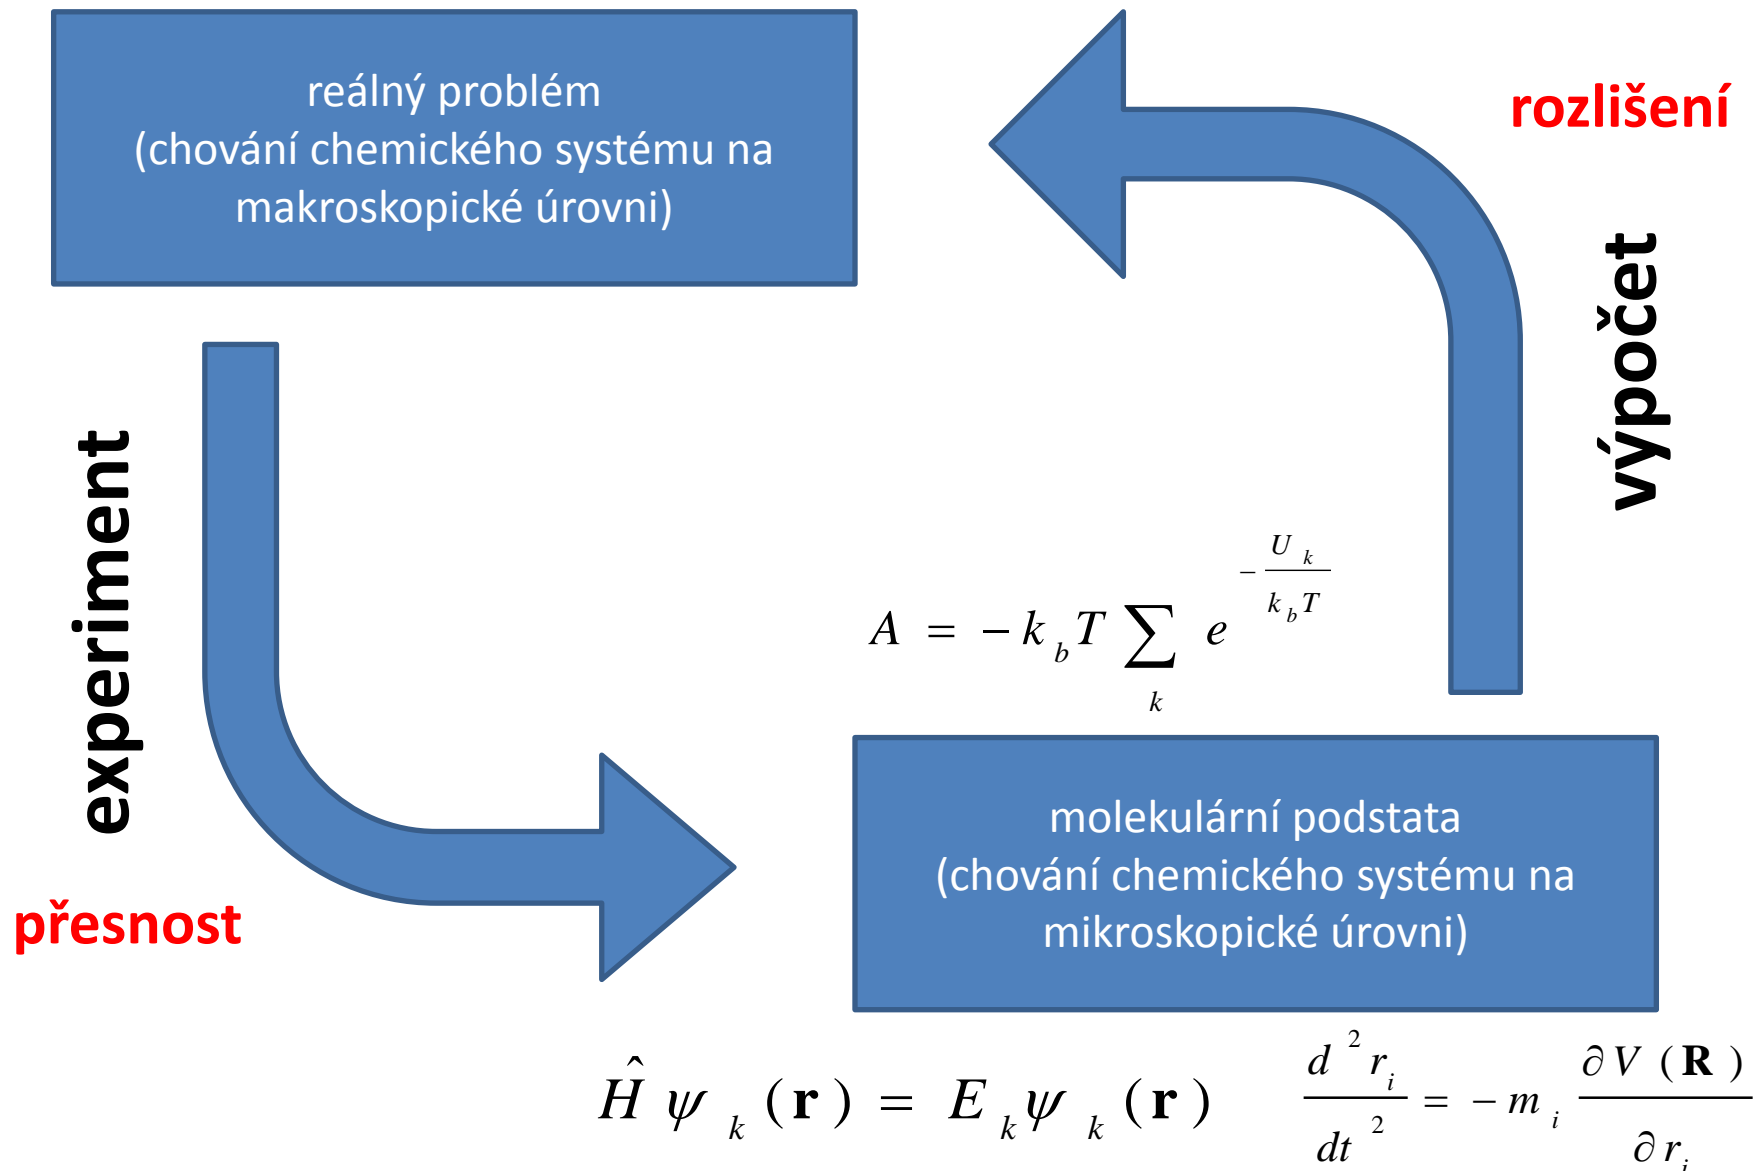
reálný problém
(chování chemického systému na makroskopické úrovni)

rozlišení

výpočet

experiment

$A = -k_b T \sum_k e^{-\frac{U_k}{k_b T}}$

molekulární podstata
(chování chemického systému na mikroskopické úrovni)

přesnost

$\hat{H}\psi_k(\mathbf{r}) = E_k \psi_k(\mathbf{r})$

$\frac{d^2 r_i}{dt^2} = -m_i \frac{\partial V(\mathbf{R})}{\partial r_i}$